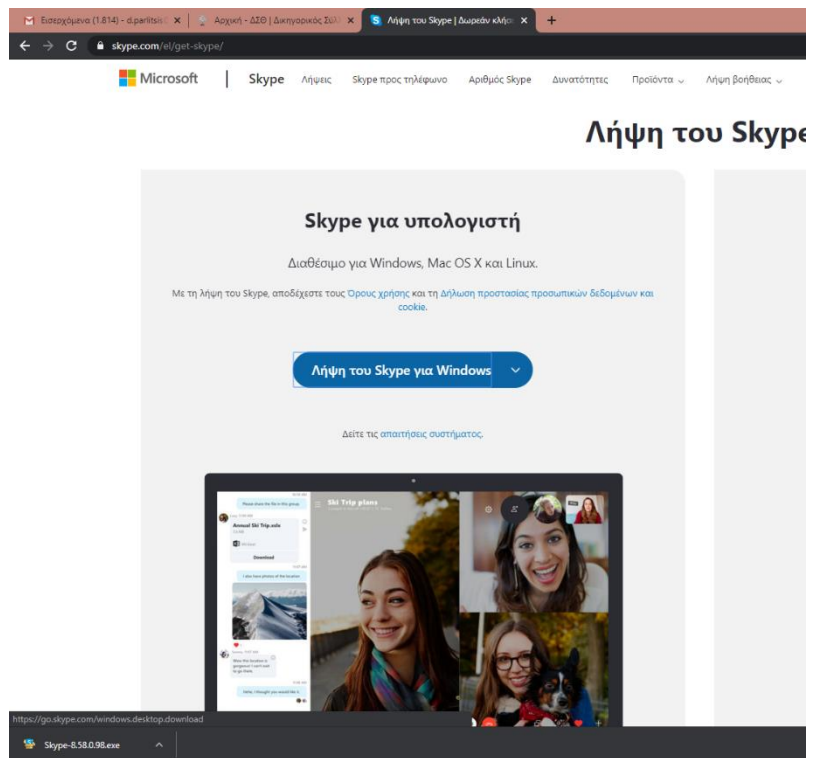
Εισερχόμενα (1.814) - d.parlitsis ×
Αρχική - ΔΣΘ | Δικηγορικός Σύλ ×
Λήψη του Skype | Δωρεάν κλήσ ×
+

skype.com/el/get-skype/

Microsoft | Skype Λήψεις Skype προς τηλέφωνο Αριθμός Skype Δυνατότητες Προϊόντα Λήψη βοήθειας

Λήψη του Skype

Skype για υπολογιστή

Διαθέσιμο για Windows, Mac OS X και Linux.

Με τη λήψη του Skype, αποδέχεστε τους Όρους χρήσης και τη Δήλωση προστασίας προσωπικών δεδομένων και cookie.

Λήψη του Skype για Windows

Δείτε τις απαιτήσεις συστήματος.

Ski Trip plans

Annual Ski Trip.xslx

Download

https://go.skype.com/windows.desktop.download

Skype-8.58.0.98.exe